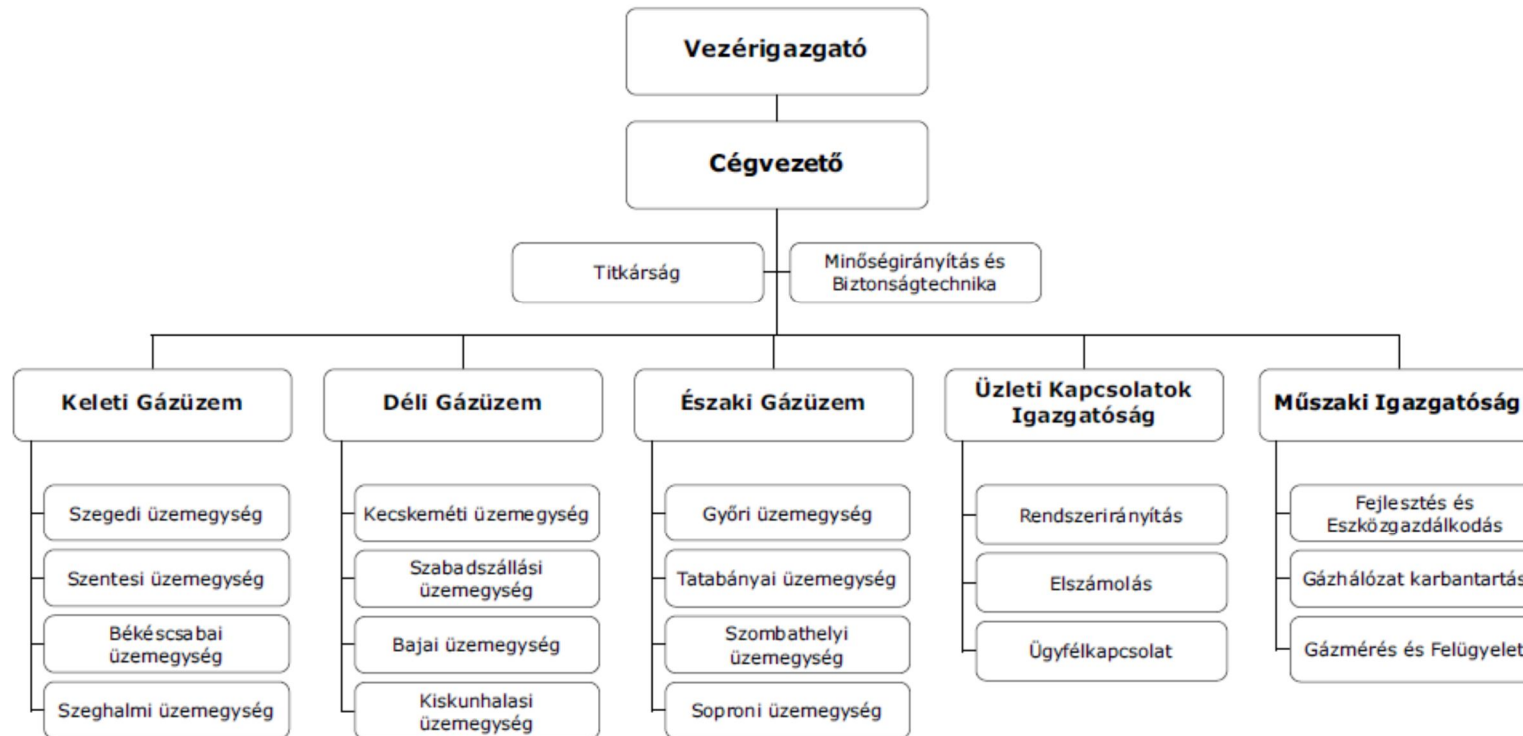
Vezérigazgató

Cégvezető

Titkárság

Minőségirányítás és Biztonságtechnika

Keleti Gázüzem

Szegedi üzemegység

Szentesi üzemegység

Békéscsabai üzemegység

Szeghalmi üzemegység

Déli Gázüzem

Kecskeméti üzemegység

Szabadszállási üzemegység

Bajai üzemegység

Kiskunhalasi üzemegység

Északi Gázüzem

Győri üzemegység

Tatabányai üzemegység

Szombathelyi üzemegység

Soproni üzemegység

Üzleti Kapcsolatok Igazgatóság

Rendszerirányítás

Elszámolás

Ügyfélkapcsolat

Műszaki Igazgatóság

Fejlesztés és Eszközgazdálkodás

Gázhálózat karbantartás

Gázmérés és Felügyelet